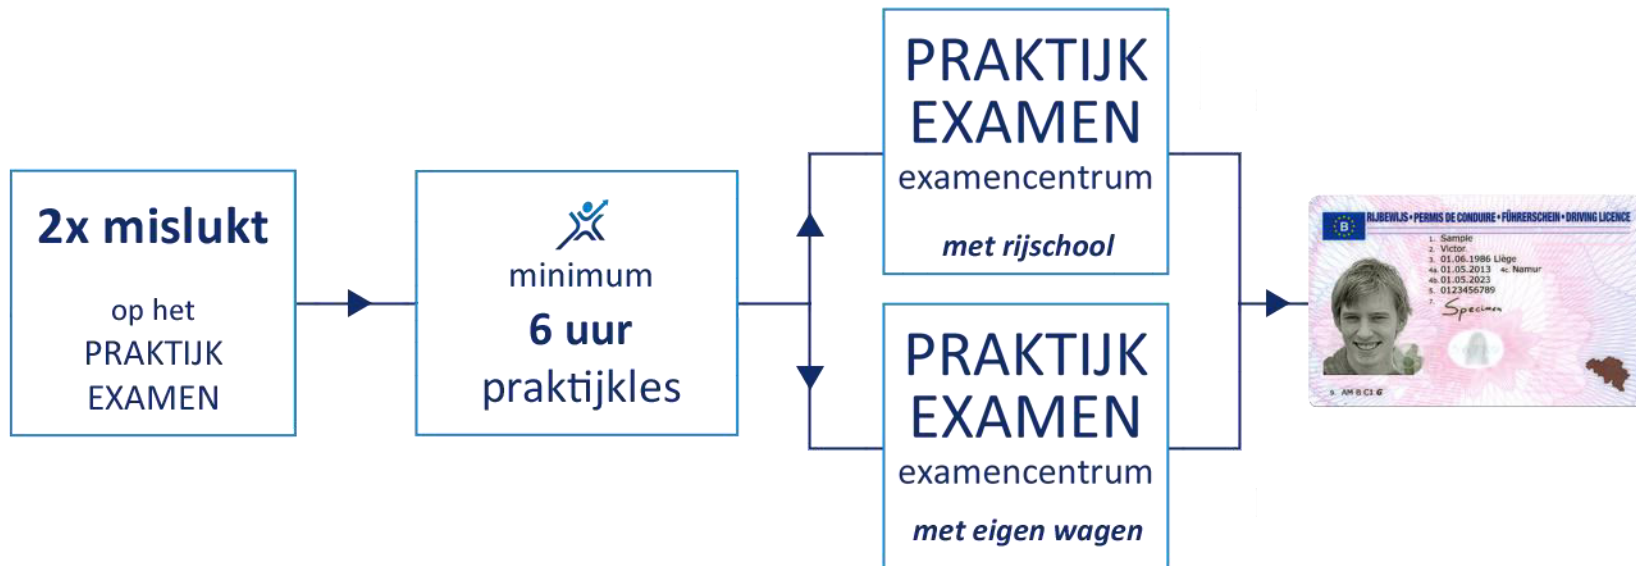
2x mislukt

op het PRAKTIJK EXAMEN

minimum

6 uur

praktijkles

PRAKTIJK EXAMEN

examencentrum

met rijschool

PRAKTIJK EXAMEN

examencentrum

met eigen wagen

B RIJBEWIJS • PERMIS DE CONDUIRE • FÜHRERSCHEIN • DRIVING LICENCE

1. Sample
2. Victor
3. 01.06.1986 Liège
4a. 01.05.2013 4c. Namur
4b. 01.05.2023
5. 0123456789
7. Specimen

9. AM B C1 G